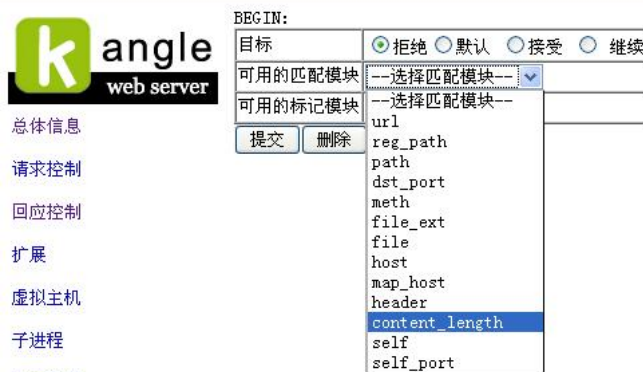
k angle
web server

总体信息

请求控制

回应控制

扩展

虚拟主机

子进程

BEGIN:

| 目标 | 拒绝 默认 接受 继续 |
|---|---|
| 可用的匹配模块 | --选择匹配模块-- |
| 可用的标记模块 | --选择匹配模块-- |

提交 删除

url
reg_path
path
dst_port
meth
file_ext
file
host
map_host
header
content_length
self
self_port